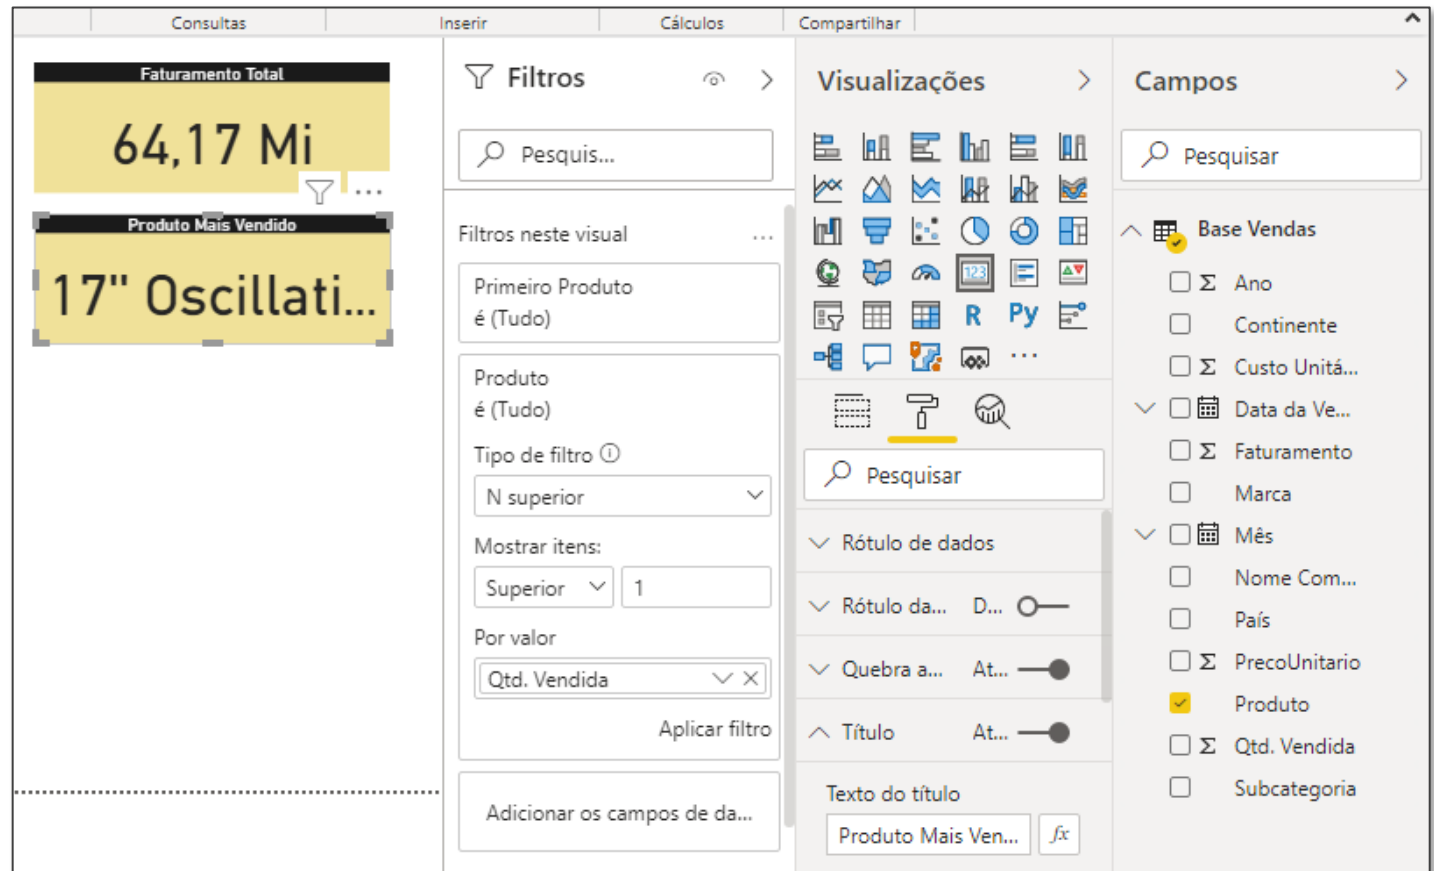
Consultas Inserir Cálculos Compartilhar

Faturamento Total

64,17 Mi

Produto Mais Vendido

17" Oscillati...

Filtros

Pesquis...

Filtros neste visual ...

Primeiro Produto
é (Tudo)

Produto
é (Tudo)

Tipo de filtro

N superior

Mostrar itens:

Superior 1

Por valor

Qtd. Vendida

Aplicar filtro

Adicionar os campos de da...

Visualizações

R Py ...

Pesquisar

Rótulo de dados

Rótulo da... D...

Quebra a... At...

Título At...

Texto do título

Produto Mais Ven... fx

Campos

Pesquisar

Base Vendas

Σ Ano

Continente

Σ Custo Unitá...

Data da Ve...

Σ Faturamento

Marca

Mês

Nome Com...

País

Σ PrecoUnitario

Produto

Σ Qtd. Vendida

Subcategoria